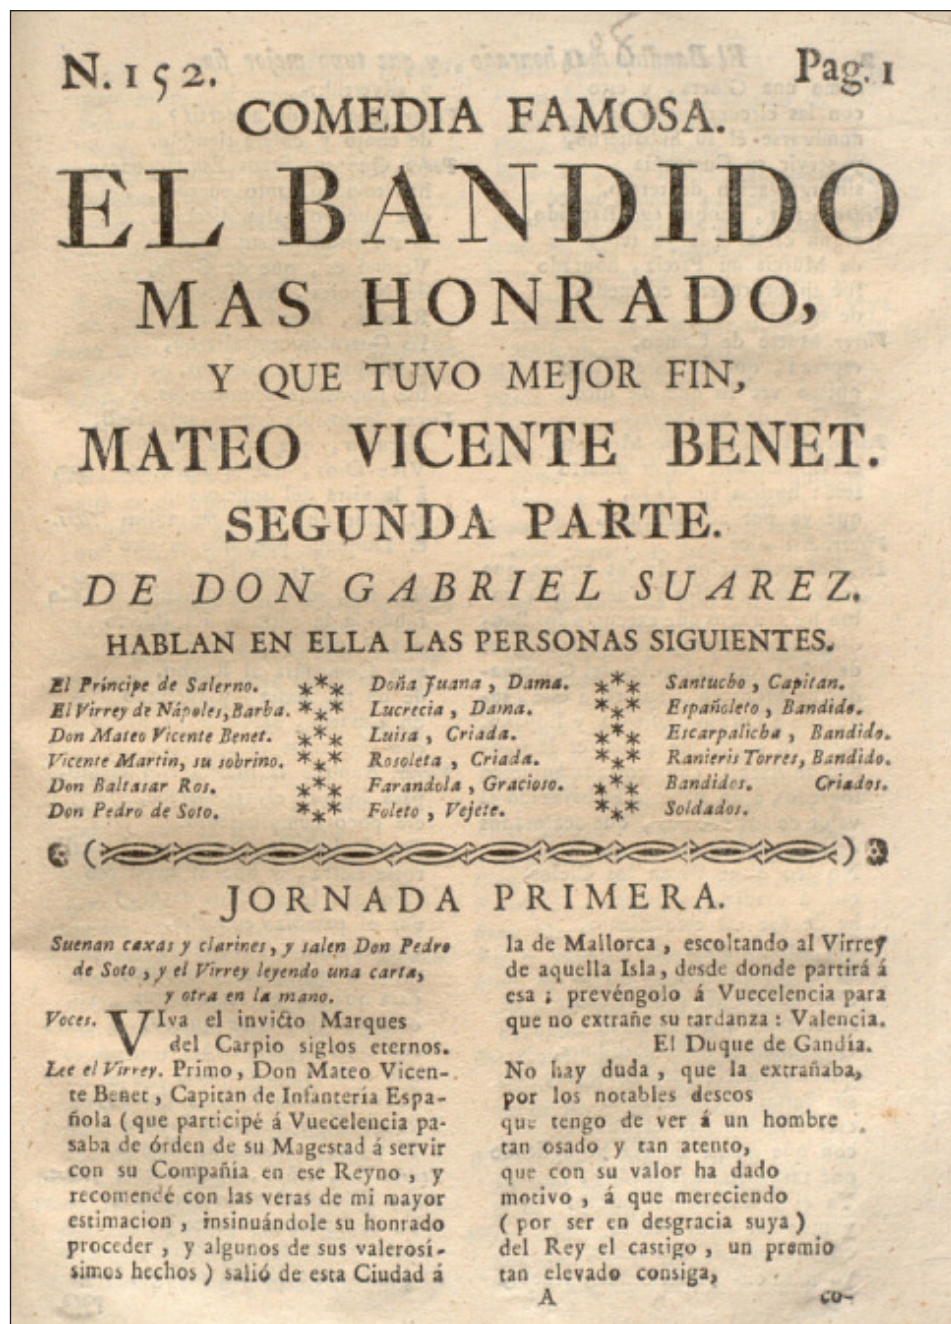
N. 152. Pag. 1

COMEDIA FAMOSA.

EL BANDIDO MAS HONRADO, Y QUE TUVO MEJOR FIN, MATEO VICENTE BENET.

SEGUNDA PARTE.

DE DON GABRIEL SUAREZ.

HABLAN EN ELLA LAS PERSONAS SIGUIENTES.

El Principe de Salerno.
El Virrey de Nápoles, Barba.
Don Mateo Vicente Benet.
Vicente Martin, su sobrino.
Don Baltasar Ros.
Don Pedro de Soto.

Doña Juana, Dama.
Lucrecia, Dama.
Luisa, Criada.
Rosoleta, Criada.
Farandola, Gracioso.
Foleto, Vejete.

Santucho, Capitan.
Españoleto, Bandido.
Escarpalicha, Bandido.
Ranieris Torres, Bandido.
Bandidos. Criados.
Soldados.

JORNADA PRIMERA.

Suenan caxas y clarines, y salen Don Pedro de Soto, y el Virrey leyendo una carta, y otra en la mano.

Voces. Viva el invicto Marques del Carpio siglos eternos.

Lee el Virrey. Primo, Don Mateo Vicente Benet, Capitan de Infantería Española (que participé á Vuecelencia pasaba de órden de su Magestad á servir con su Compañia en ese Reyno, y recomendé con las veras de mi mayor estimacion, insinuándole su honrado proceder, y algunos de sus valerosísimos hechos) salió de esta Ciudad á la de Mallorca, escoltando al Virrey de aquella Isla, desde donde partirá á esa; prevéngolo á Vuecelencia para que no extrañe su tardanza: Valencia.

El Duque de Gandía.

No hay duda, que la extrañaba, por los notables deseos que tengo de ver á un hombre tan osado y tan atento, que con su valor ha dado motivo, á que mereciendo (por ser en desgracia suya) del Rey el castigo, un premio tan elevado consiga,

A co-